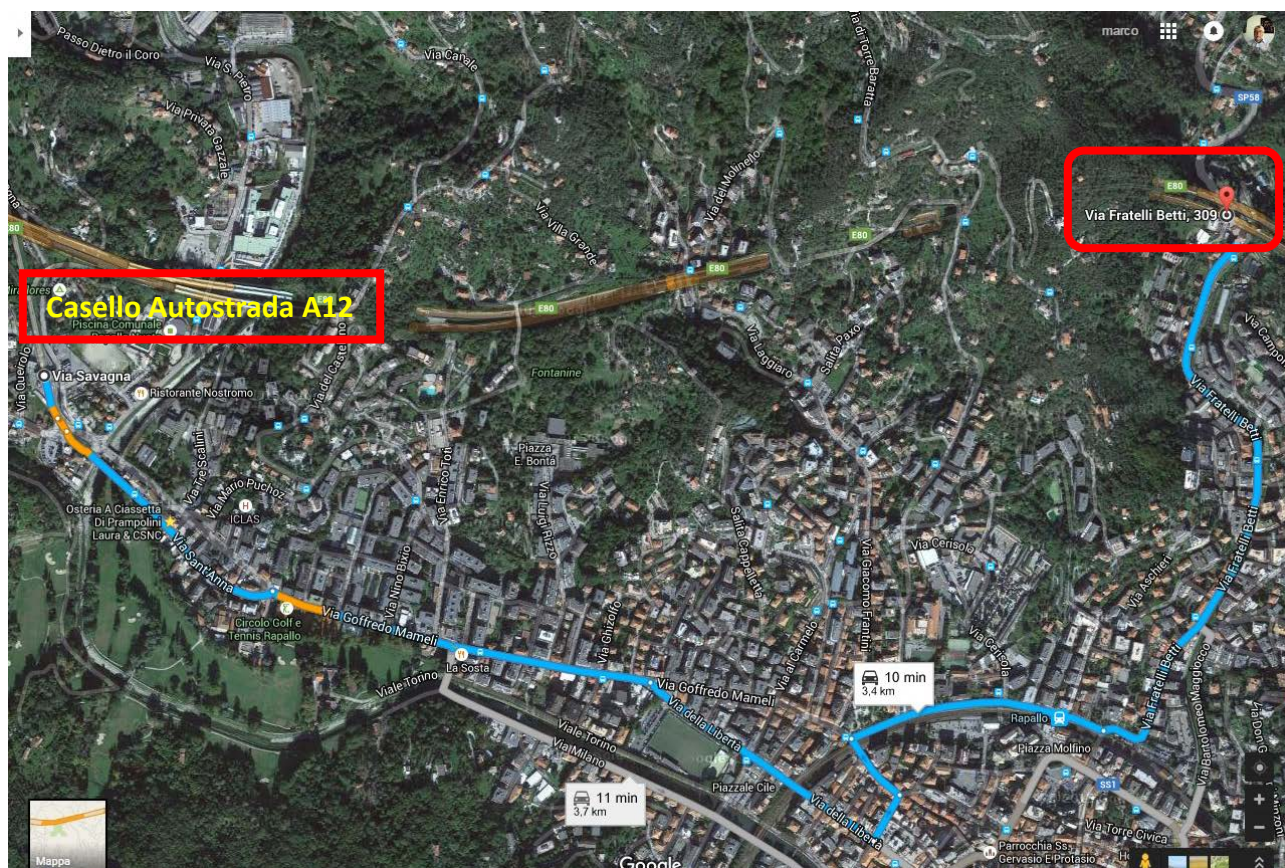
Passo Dietro il Coro
Via S. Pietro
Via Privata Gazzale
Via Canale
Via di Torre Barata
marco
SP58
Via del Molinetto
Via Villa Grande
E80
E80
E80
E80
Via Fratelli Betti, 309
Casello Autostrada A12
Piscina Comunale
Via dei Castelli
Via Savagna
Ristorante Nostromo
Via Querola
Fontanine
Via Laggiaro
Salita Paxo
Via Campodonico
Via Fratelli Betti
Piazza E. Bonta
Via Tre Scalini
Via Mario Puchoz
Via Enrico Tori
Via Luigi Rizzo
ICLAS
Osteria A Ciassetta Di Prampolini Laura & CSNC
Via Sant'Anna
Via Nino Bixio
Salita Cappelletta
Via Giacomo Frantini
Via Cerisola
Via Aschieri
Via Fratelli Betti
Circolo Golf e Tennis Rapallo
Via Goffredo Mameli
Via Ghizolfo
Via al Cambio
Via Cerisola
La Sosta
Viale Torino
Via Goffredo Mameli
10 min
3,4 km
Rapallo
Via Fratelli Betti
Via Bartolomeo Maggiocco
Via della Libertà
Piazza Molfino
Viale Torino
Viale Milano
11 min
3,7 km
Piazzale Cile
Via della Libertà
SS1
Via Torre Civica
Parrocchia Ss. Gervasio E Protasio
Mappa
Google